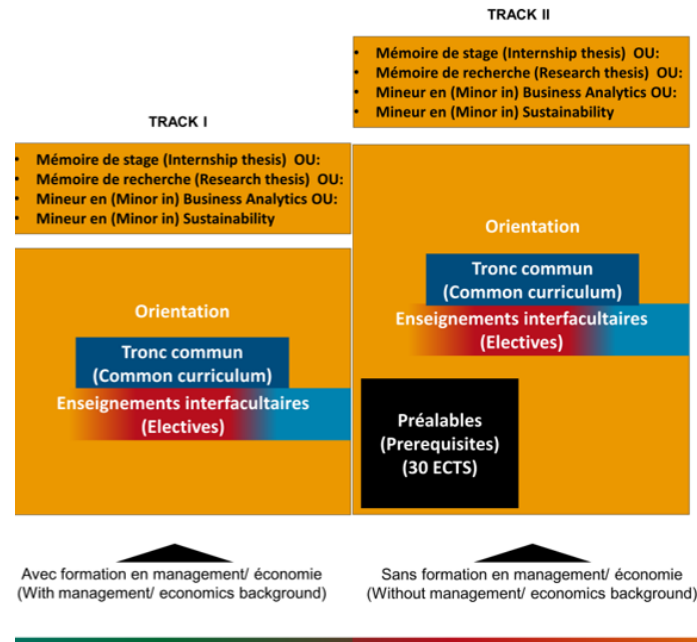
TRACK I

- Mémoire de stage (Internship thesis) OU:
- Mémoire de recherche (Research thesis) OU:
- Mineur en (Minor in) Business Analytics OU:
- Mineur en (Minor in) Sustainability

Orientation

Tronc commun (Common curriculum)

Enseignements interfacultaires (Electives)

Avec formation en management/ économie (With management/ economics background)

TRACK II

- Mémoire de stage (Internship thesis) OU:
- Mémoire de recherche (Research thesis) OU:
- Mineur en (Minor in) Business Analytics OU:
- Mineur en (Minor in) Sustainability

Orientation

Tronc commun (Common curriculum)

Enseignements interfacultaires (Electives)

Préalables (Prerequisites) (30 ECTS)

Sans formation en management/ économie (Without management/ economics background)